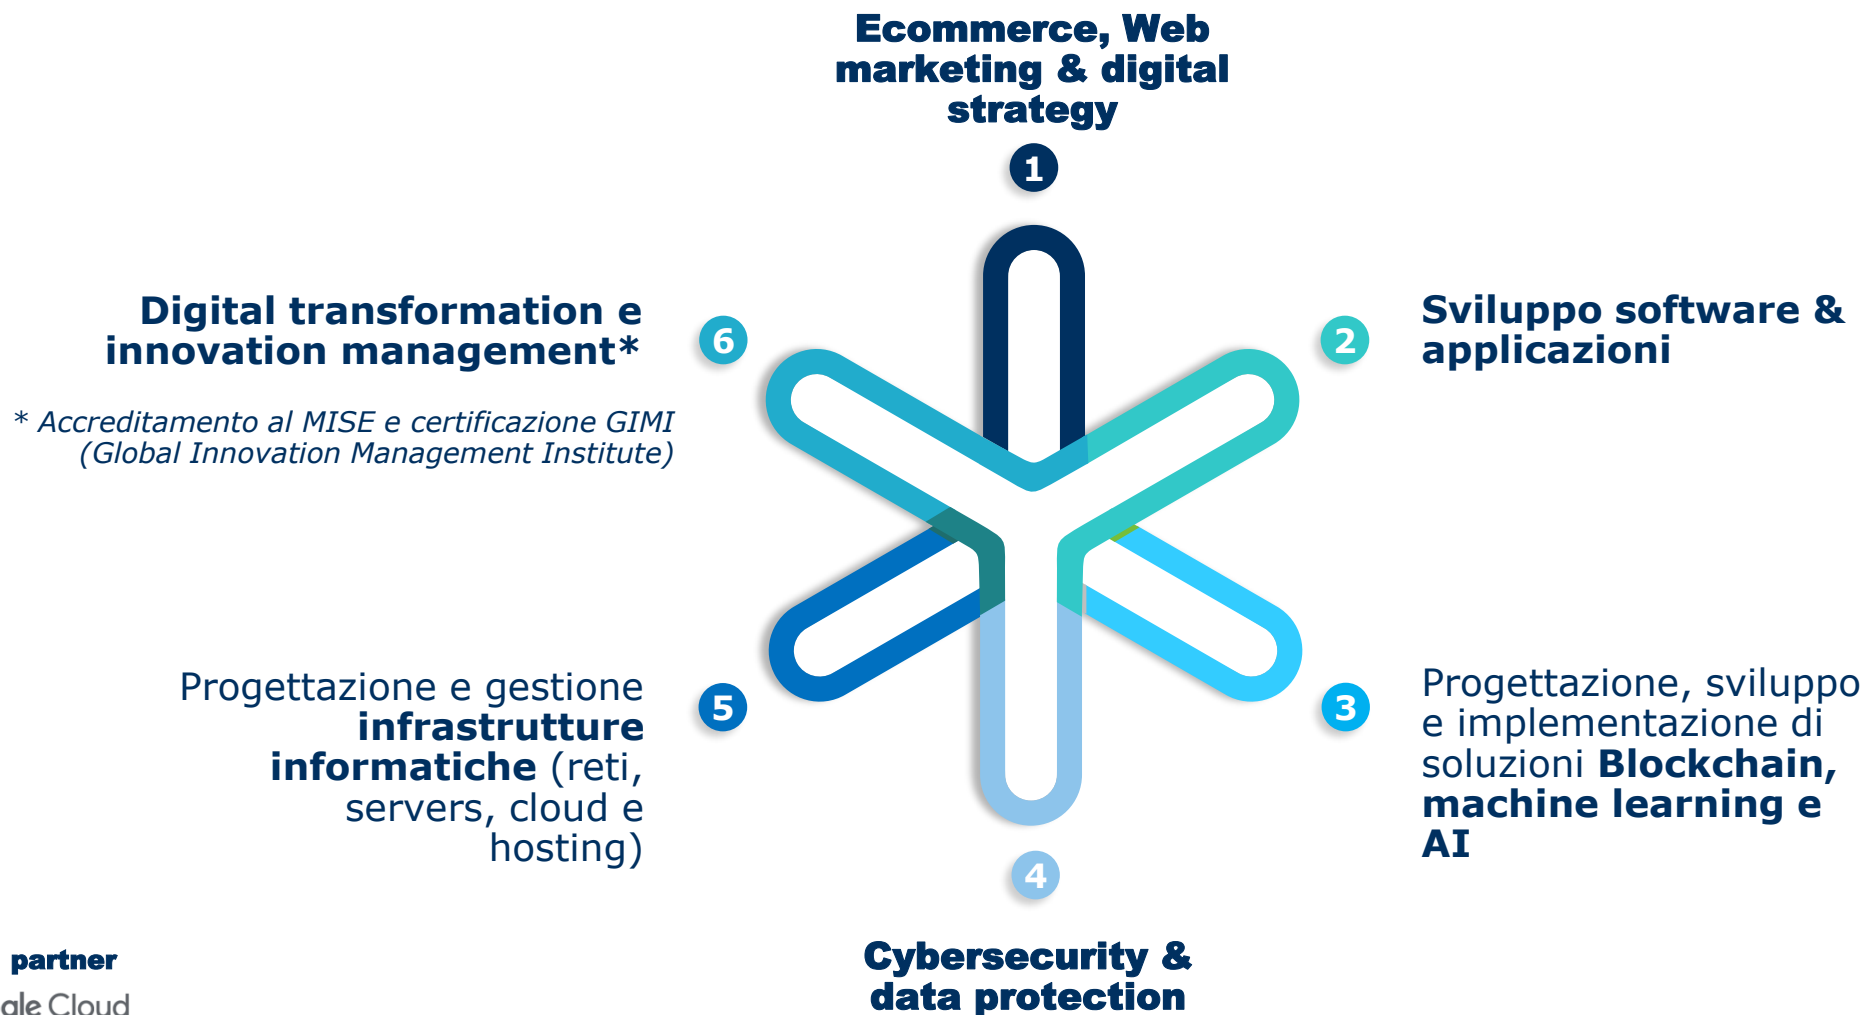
Ecommerce, Web marketing & digital strategy

1

Digital transformation e innovation management*

6

* Accreditamento al MISE e certificazione GIMI (Global Innovation Management Institute)

2

Sviluppo software & applicazioni

Progettazione e gestione **infrastrutture informatiche** (reti, servers, cloud e hosting)

5

3

Progettazione, sviluppo e implementazione di soluzioni **Blockchain, machine learning e AI**

4

Cybersecurity & data protection

partner

gle Cloud